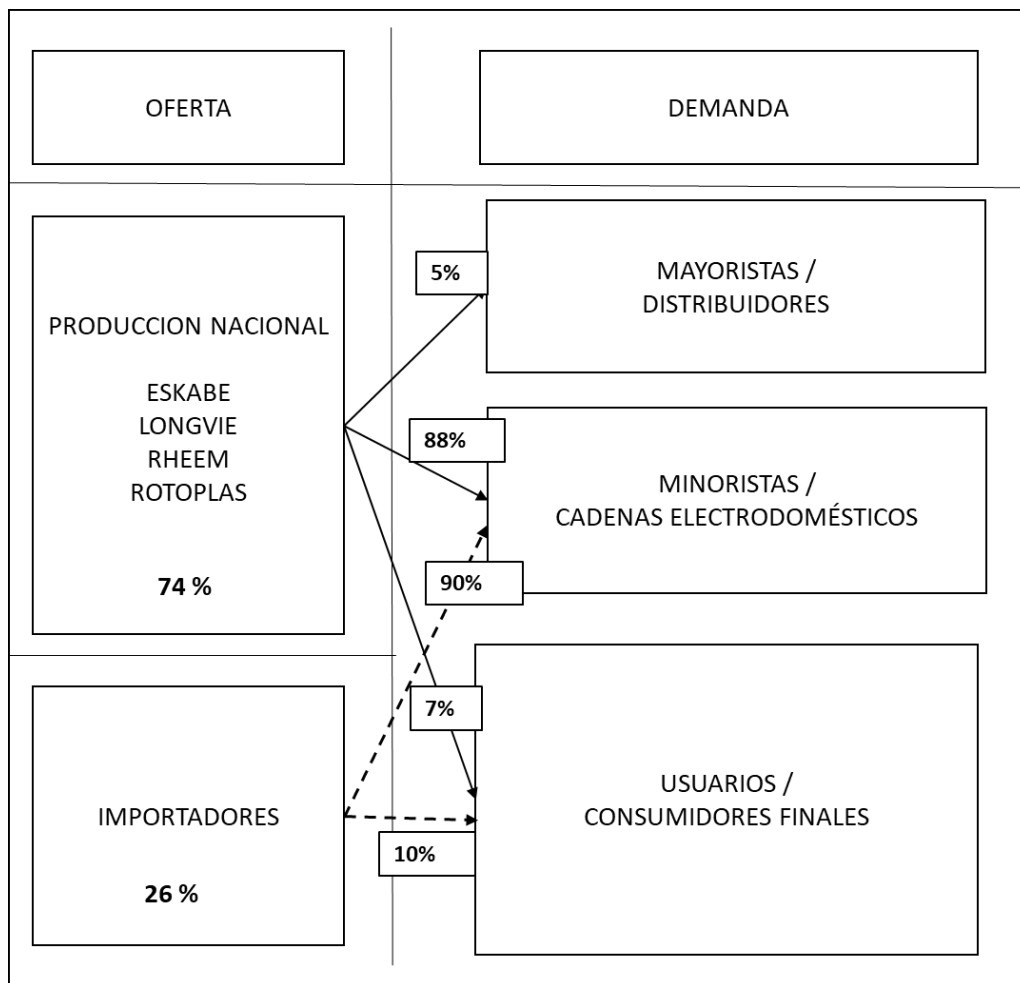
OFERTA

DEMANDA

PRODUCCION NACIONAL

ESKABE
LONGVIE
RHEEM
ROTOPLAS

74 %

5%

MAYORISTAS / DISTRIBUIDORES

88%

MINORISTAS / CADENAS ELECTRODOMÉSTICOS

90%

7%

IMPORTADORES

26 %

USUARIOS / CONSUMIDORES FINALES

10%